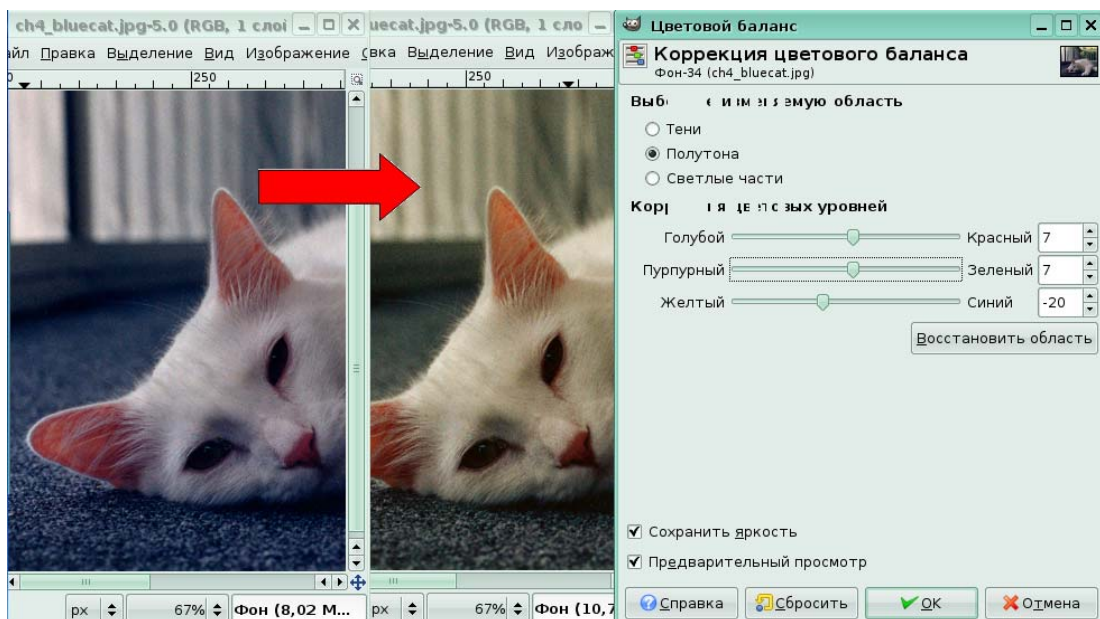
ch4_bluecat.jpg-5.0 (RGB, 1 слоі
айл Правка Выделение Вид Изображение
250
uecat.jpg-5.0 (RGB, 1 сло
вка Выделение Вид Изображ
250
px 67% Фон (8,02 М...
px 67% Фон (10,7

Цветовой баланс
Коррекция цветового баланса
Фон-34 (ch4_bluecat.jpg)
Выб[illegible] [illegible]емую область
Тени
Полутона
Светлые части
Кор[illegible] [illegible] уровней
Голубой Красный 7
Пурпурный Зеленый 7
Желтый Синий -20
Восстановить область
Сохранить яркость
Предварительный просмотр
Справка
Сбросить
OK
Отмена